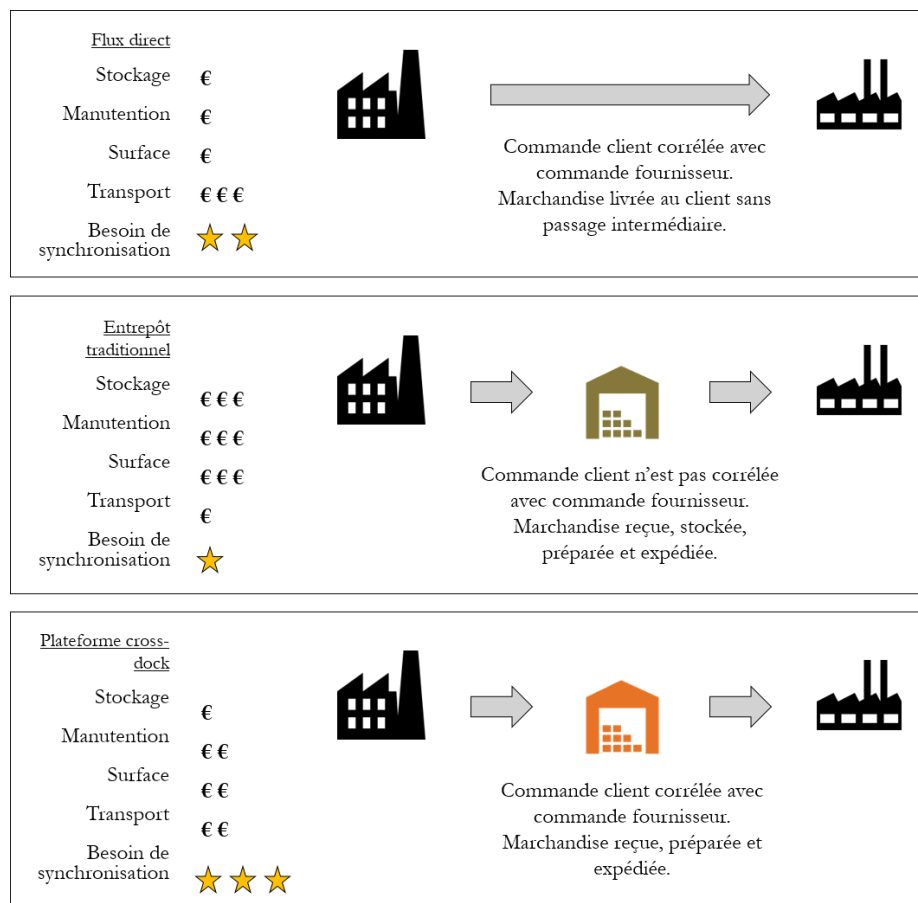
Flux direct

Stockage €

Manutention €

Surface €

Transport € € €

Besoin de synchronisation

Commande client corrélée avec commande fournisseur. Marchandise livrée au client sans passage intermédiaire.

Entrepôt traditionnel

Stockage € € €

Manutention € € €

Surface € € €

Transport €

Besoin de synchronisation

Commande client n'est pas corrélée avec commande fournisseur. Marchandise reçue, stockée, préparée et expédiée.

Plateforme cross-dock

Stockage €

Manutention € €

Surface € €

Transport € €

Besoin de synchronisation

Commande client corrélée avec commande fournisseur. Marchandise reçue, préparée et expédiée.